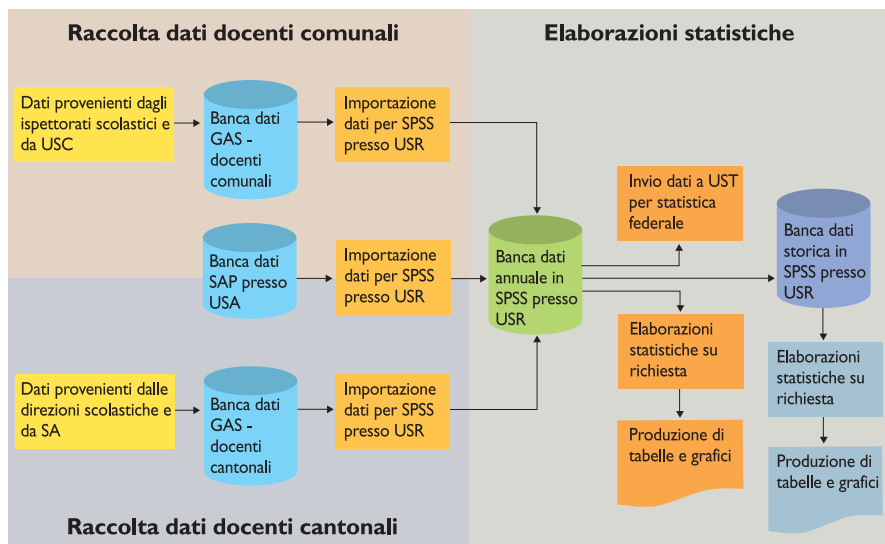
Raccolta dati docenti comunali

Elaborazioni statistiche

Dati provenienti dagli ispettorati scolastici e da USC

Banca dati GAS - docenti comunali

Importazione dati per SPSS presso USR

Invio dati a UST per statistica federale

Banca dati SAP presso USA

Importazione dati per SPSS presso USR

Banca dati annuale in SPSS presso USR

Banca dati storica in SPSS presso USR

Elaborazioni statistiche su richiesta

Elaborazioni statistiche su richiesta

Dati provenienti dalle direzioni scolastiche e da SA

Banca dati GAS - docenti cantonali

Importazione dati per SPSS presso USR

Produzione di tabelle e grafici

Produzione di tabelle e grafici

Raccolta dati docenti cantonali